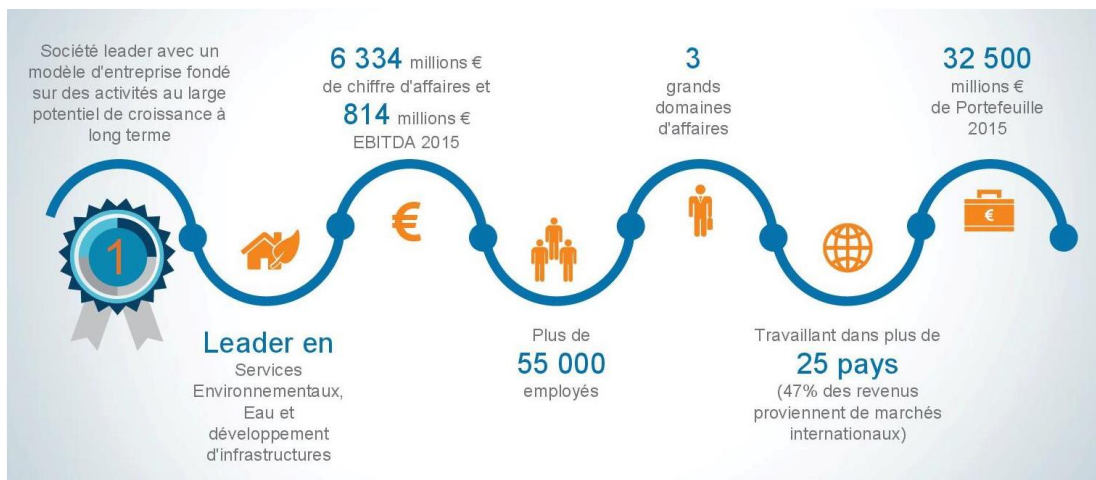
Société leader avec un modèle d'entreprise fondé sur des activités au large potentiel de croissance à long terme

1

6 334 millions € de chiffre d'affaires et 814 millions € EBITDA 2015

€

3 grands domaines d'affaires

32 500 millions € de Portefeuille 2015

€

Leader en Services Environnementaux, Eau et développement d'infrastructures

Plus de 55 000 employés

Travaillant dans plus de 25 pays (47% des revenus proviennent de marchés internationaux)